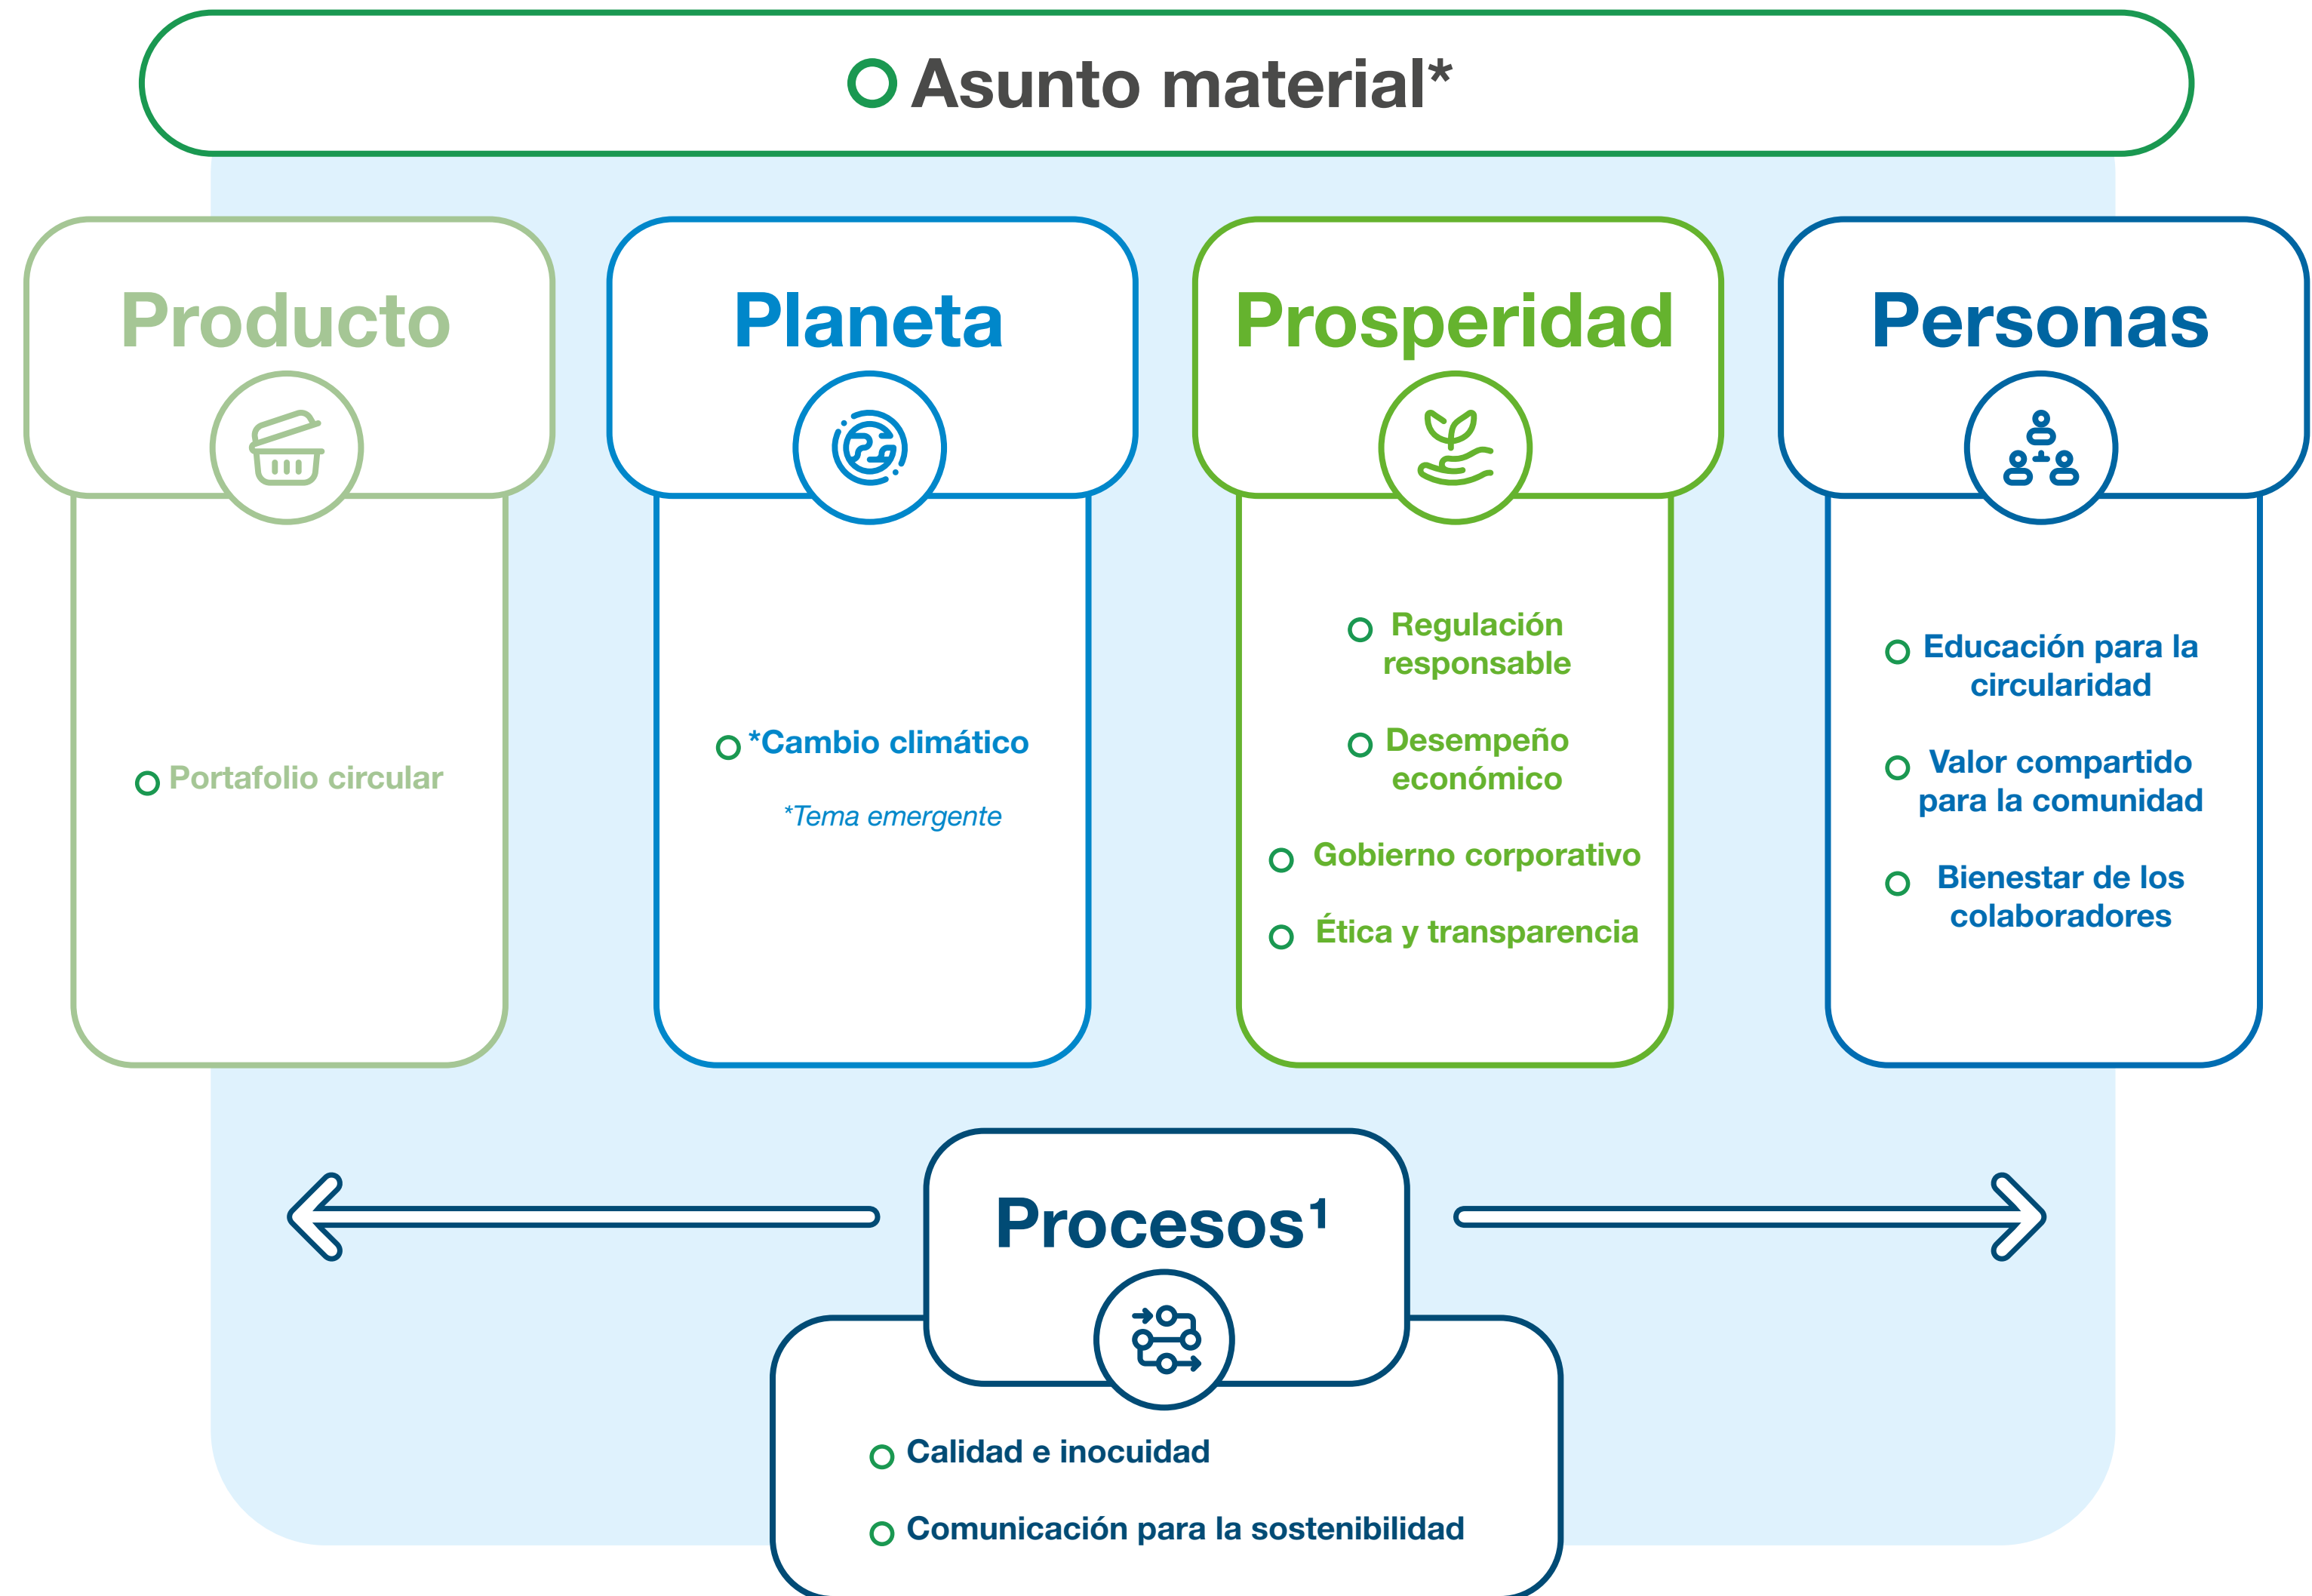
Asunto material*

Producto

Portafolio circular

Planeta

*Cambio climático

*Tema emergente

Prosperidad

Regulación responsable

Desempeño económico

Gobierno corporativo

Ética y transparencia

Personas

Educación para la circularidad

Valor compartido para la comunidad

Bienestar de los colaboradores

Procesos¹

Calidad e inocuidad

Comunicación para la sostenibilidad